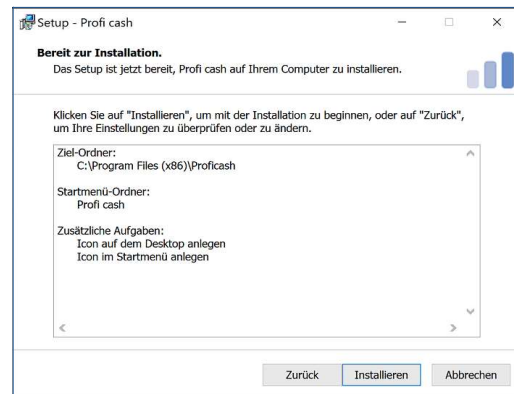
Setup - Profi cash

Bereit zur Installation.
Das Setup ist jetzt bereit, Profi cash auf Ihrem Computer zu installieren.

Klicken Sie auf "Installieren", um mit der Installation zu beginnen, oder auf "Zurück", um Ihre Einstellungen zu überprüfen oder zu ändern.

Ziel-Ordner:
C:\Program Files (x86)\Proficash

Startmenü-Ordner:
Profi cash

Zusätzliche Aufgaben:
Icon auf dem Desktop anlegen
Icon im Startmenü anlegen

Zurück | Installieren | Abbrechen